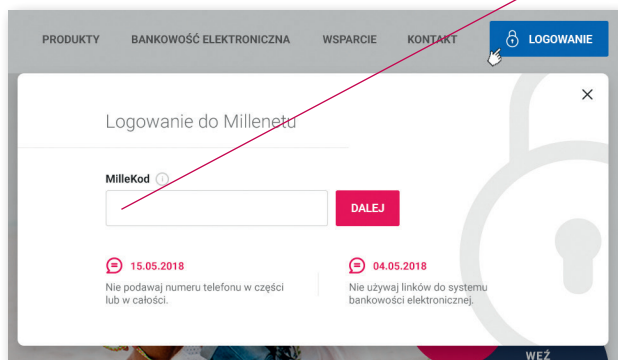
PRODUKTY BANKOWOŚĆ ELEKTRONICZNA WSPARCIE KONTAKT LOGOWANIE

Logowanie do Millenetu

MilleKod

DALEJ

15.05.2018
Nie podawaj numeru telefonu w części lub w całości.

04.05.2018
Nie używaj linków do systemu bankowości elektronicznej.

WEŹ